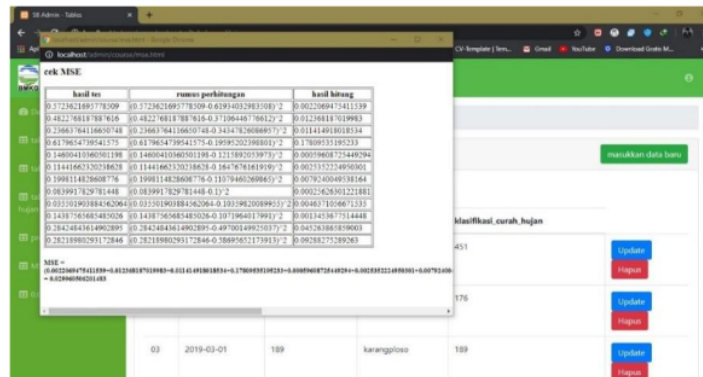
SI Admin - Tables
localhost/admin/course/mse.html
Google Chrome
CV-Template | Tera... Gmail YouTube Download Grafo M...
localhost/admin/course/mse.html

cek MSE

| hasil tes | rumus perhitungan | hasil hitung |
|---|---|---|
| 0.5723621695778309 | (0.5723621695778309-0.6193403298350B)^2 | 0.0022069475411539 |
| 0.48227681878876l6 | (0.4822768187887616-0.3710644676612)^2 | 0.012368187019983 |
| 0.2366376411665074B | (0.2366376411665074B-0.3434782608695)^2 | 0.011414918018534 |
| 0.6179654739541575 | (0.6179654739541575-0.19595202398801)^2 | 0.17809535195233 |
| 0.1460041036050119B | (0.1460041036050119B-0.121589205397)^2 | 0.00059608725449294 |
| 0.1144166232032862B | (0.1144166232032862B-0.16476761619190)^2 | 0.0025352224959305 |
| 0.1998114828608776 | (0.1998114828608776-0.11079460269865)^2 | 0.0079240049938164 |
| 0.083991782978144B | (0.083991782978144B-0.1)^2 | 0.00025626301221881 |
| 0.0355019038843620 | (0.0355019038843620-0.10359820089955)^2 | 0.0046371016671533 |
| 0.1438756568548502B | (0.1438756568548502B-0.10719640179)^2 | 0.0013453677514448 |
| 0.2842484361490289S | (0.2842484361490289S-0.49700149925037)^2 | 0.045263865859003 |
| 0.2821898029317284B | (0.2821898029317284B-0.5869565217391)^2 | 0.09288275289263 |

MSE =
(0.0022069475411539+0.012368187019983+0.011414918018534+0.17809535195233+0.00059608725449294+0.0025352224959305+0.0079240049938164+0.00025626301221881+0.0046371016671533+0.0013453677514448+0.045263865859003+0.09288275289263)/12
= 0.029969896201483

masukkan data baru
klasifikasi_curah_hujan
451
Update
Hapus
176
Update
Hapus
03
2019-03-01
189
karangploso
189
Update
Hapus